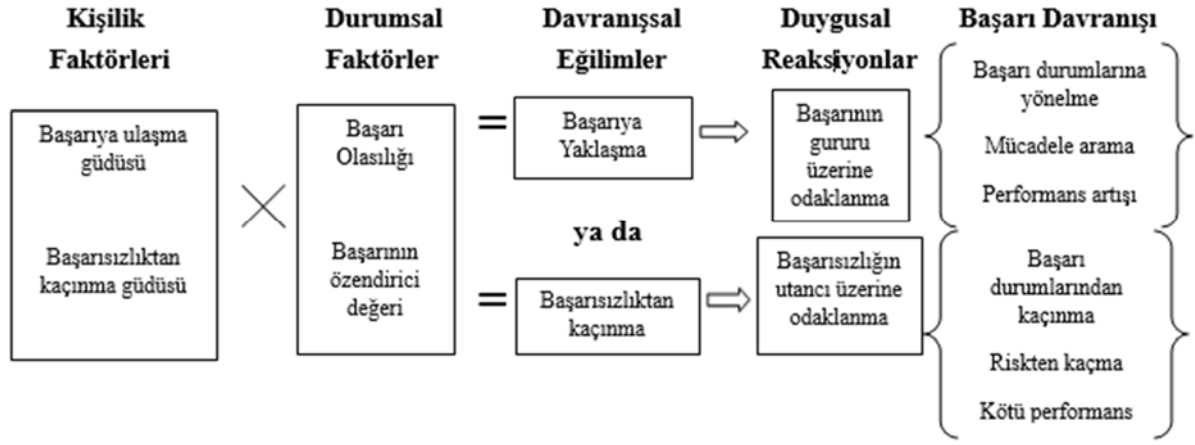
Kişilik Faktörleri

Durumsal Faktörler

Davranışsal Eğilimler

Duygusal Reaksiyonlar

Başarı Davranışı

Başarıya ulaşma güdüsü

Başarısızlıktan kaçınma güdüsü

Başarı Olasılığı

Başarının özendirici değeri

=

Başarıya Yaklaşma

Başarının gururu üzerine odaklanma

Başarı durumlarına yönelme

Mücadele arama

Performans artışı

ya da

=

Başarısızlıktan kaçınma

Başarısızlığın utancı üzerine odaklanma

Başarı durumlarından kaçınma

Riskten kaçma

Kötü performans